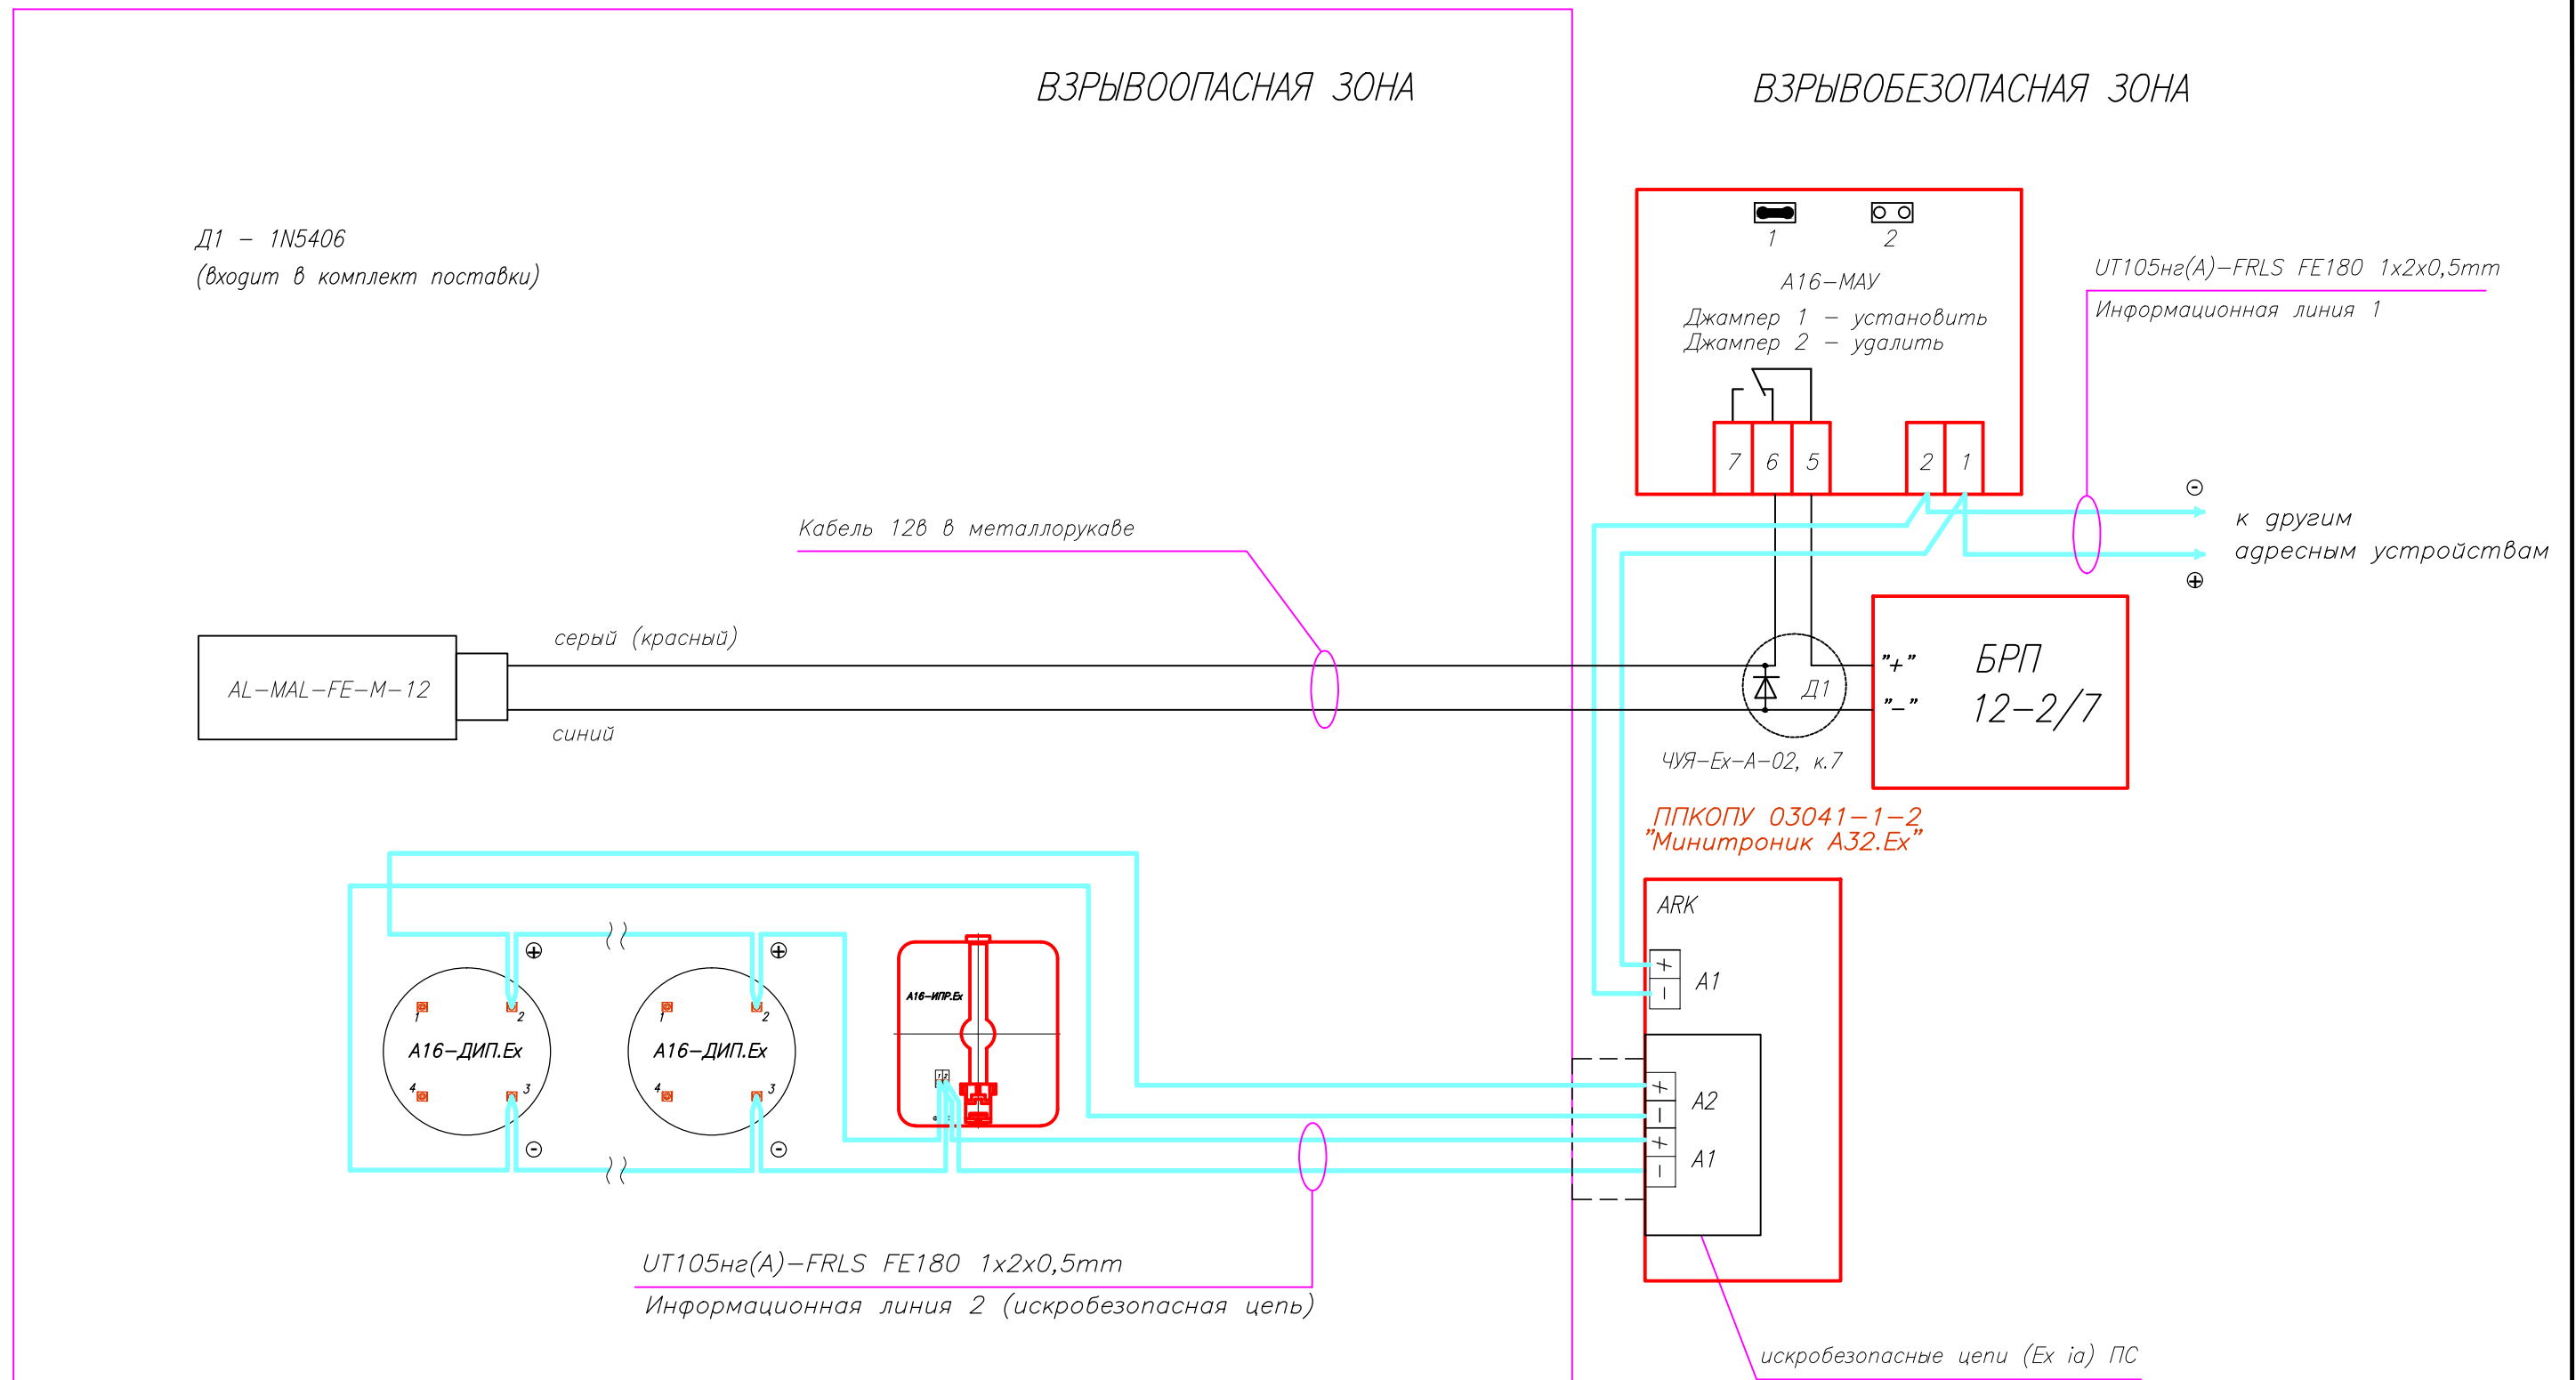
ВЗРЫВООПАСНАЯ ЗОНА

ВЗРЫВОБЕЗОПАСНАЯ ЗОНА

Д1 – 1N5406
(входит в комплект поставки)

1 2

А16–МАУ
Джампер 1 – установить
Джампер 2 – удалить

7 6 5 2 1

UT105нг(А)–FRLS FE180 1x2x0,5mm
Информационная линия 1

к другим адресным устройствам

Кабель 12в в металлорукаве

серый (красный)

AL–MAL–FE–M–12

синий

Д1

ЧУЯ–Ех–А–02, к.7

"+"
"–"
БРП 12–2/7

ППКОПУ 03041–1–2
"Минитроник А32.Ех"

ARK

+ – А1

+ – А2
+ – А1

А16–ДИП.Ех
А16–ДИП.Ех
А16–ИПР.Ех

UT105нг(А)–FRLS FE180 1x2x0,5mm
Информационная линия 2 (искробезопасная цепь)

искробезопасные цепи (Ex ia) ПС